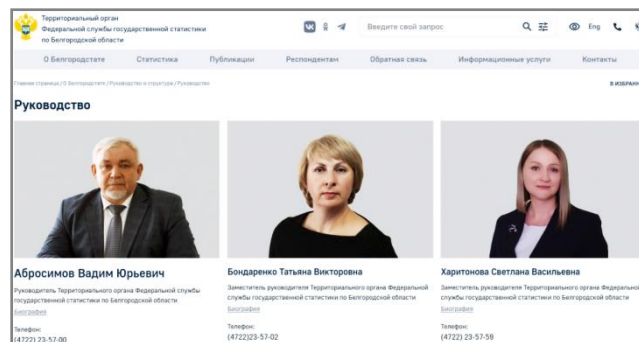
Территориальный орган Федеральной службы государственной статистики по Белгородской области

Введите свой запрос

Eng

О Белгородстате Статистика Публикации Респондентам Обратная связь Информационные услуги Контакты

Главная страница / О Белгородстате / Руководство и структура / Руководство

В ИЗБРАН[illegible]

Руководство

Абросимов Вадим Юрьевич

Руководитель Территориального органа Федеральной службы государственной статистики по Белгородской области

Биография

Телефон:
(4722) 23-57-00

Бондаренко Татьяна Викторовна

Заместитель руководителя Территориального органа Федеральной службы государственной статистики по Белгородской области

Биография

Телефон:
(4722)23-57-02

Харитонова Светлана Васильевна

Заместитель руководителя Территориального органа Федеральной службы государственной статистики по Белгородской области

Биография

Телефон:
(4722) 23-57-59